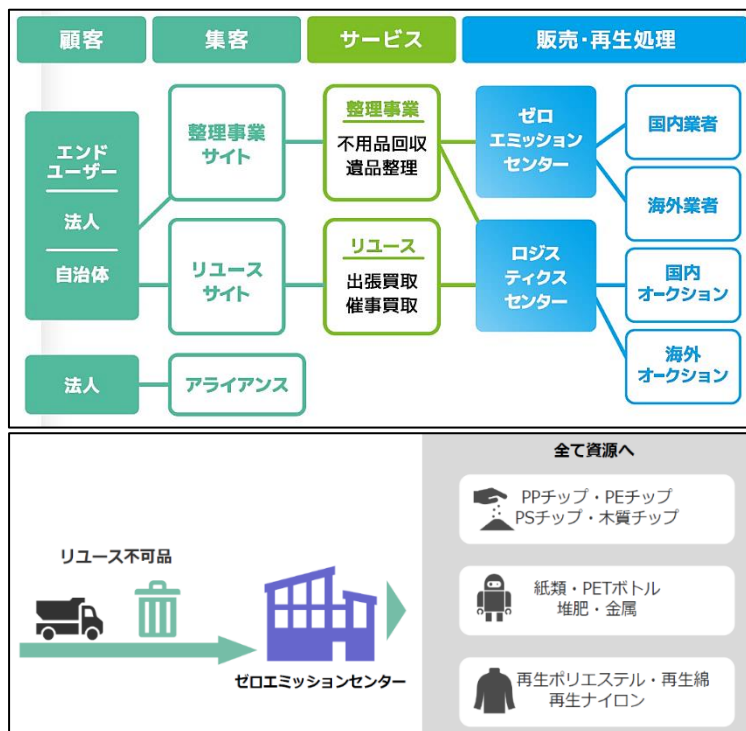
顧客

集客

サービス

販売・再生処理

エンドユーザー

法人

自治体

整理事業サイト

リユースサイト

整理事業
不用品回収
遺品整理

リユース
出張買取
催事買取

ゼロエミッションセンター

ロジスティクスセンター

国内業者

海外業者

国内オークション

海外オークション

法人

アライアンス

全て資源へ

リユース不可品

ゼロエミッションセンター

PPチップ・PEチップ
PSチップ・木質チップ

紙類・PETボトル
堆肥・金属

再生ポリエステル・再生綿
再生ナイロン